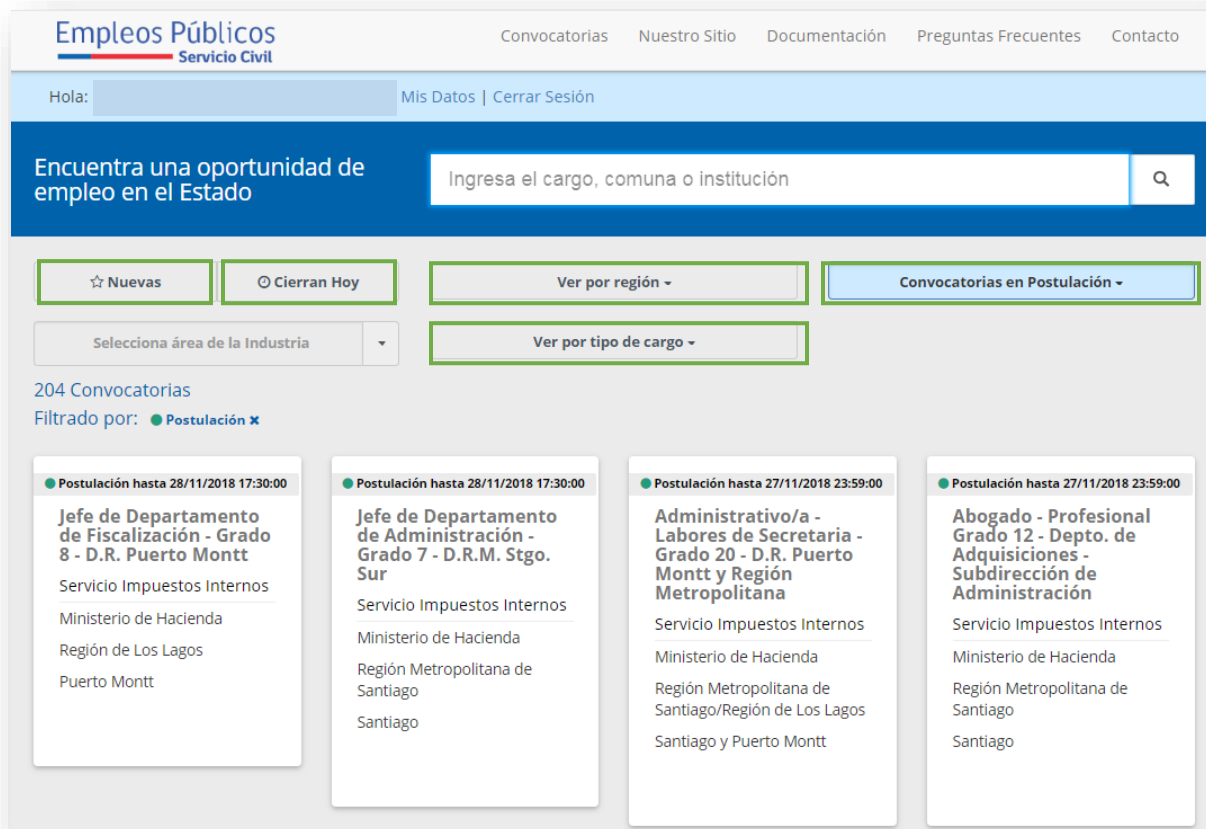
Empleos Públicos
Servicio Civil

Convocatorias Nuestro Sitio Documentación Preguntas Frecuentes Contacto

Hola: Mis Datos | Cerrar Sesión

Encuentra una oportunidad de empleo en el Estado

Ingresa el cargo, comuna o institución

☆ Nuevas

Cierran Hoy

Ver por región

Convocatorias en Postulación

Selecciona área de la Industria

Ver por tipo de cargo

204 Convocatorias

Filtrado por: Postulación ✖

Postulación hasta 28/11/2018 17:30:00

Jefe de Departamento de Fiscalización - Grado 8 - D.R. Puerto Montt

Servicio Impuestos Internos

Ministerio de Hacienda

Región de Los Lagos

Puerto Montt

Postulación hasta 28/11/2018 17:30:00

Jefe de Departamento de Administración - Grado 7 - D.R.M. Stgo. Sur

Servicio Impuestos Internos

Ministerio de Hacienda

Región Metropolitana de Santiago

Santiago

Postulación hasta 27/11/2018 23:59:00

Administrativo/a - Labores de Secretaria - Grado 20 - D.R. Puerto Montt y Región Metropolitana

Servicio Impuestos Internos

Ministerio de Hacienda

Región Metropolitana de Santiago/Región de Los Lagos

Santiago y Puerto Montt

Postulación hasta 27/11/2018 23:59:00

Abogado - Profesional Grado 12 - Depto. de Adquisiciones - Subdirección de Administración

Servicio Impuestos Internos

Ministerio de Hacienda

Región Metropolitana de Santiago

Santiago